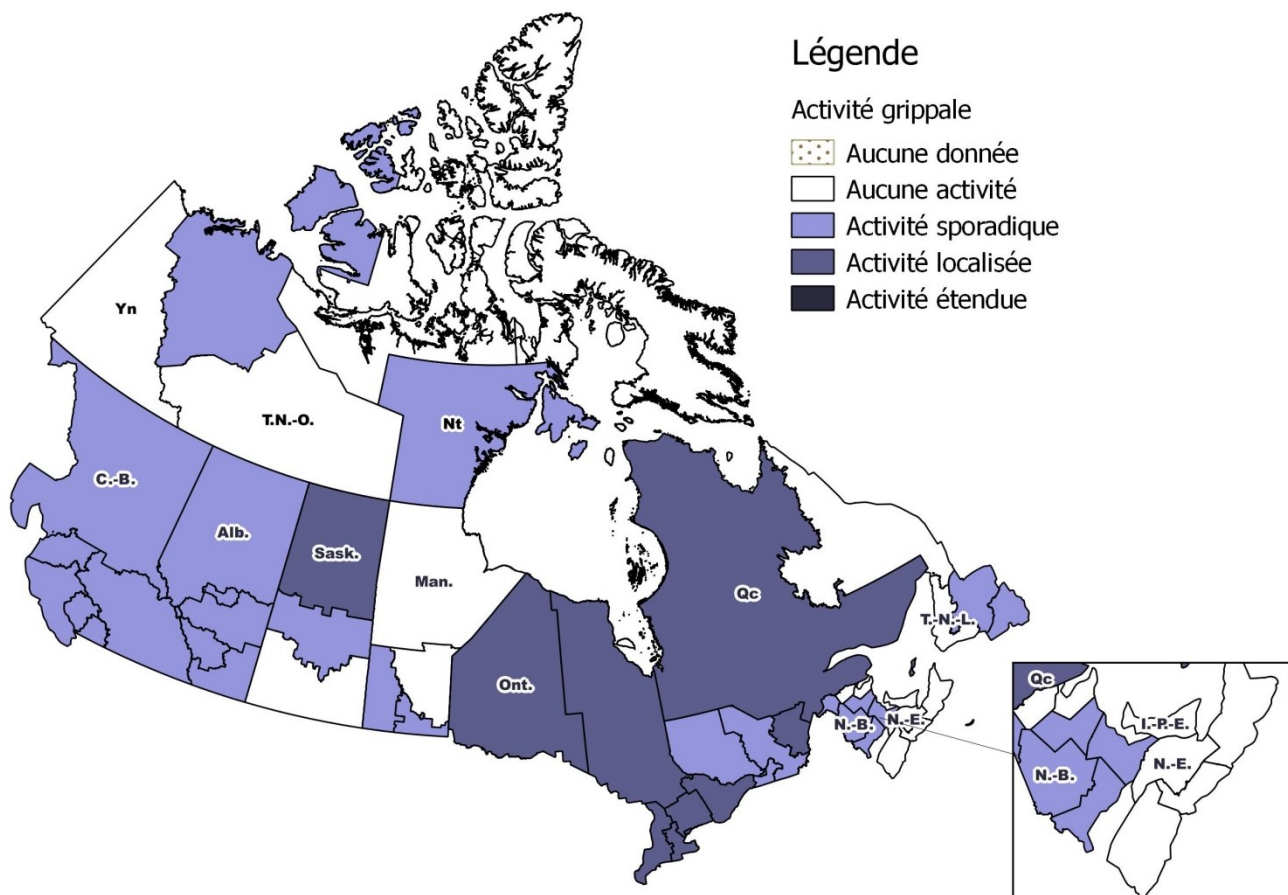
Légende

Activité grippale

Aucune donnée

Aucune activité

Activité sporadique

Activité localisée

Activité étendue

Yn

T.N.-O.

Nt

C.-B.

Alb.

Sask.

Man.

Ont.

Qc

T.-N.-L.

N.-B.

N.-E.

Qc

I.-P.-E.

N.-B.

N.-E.